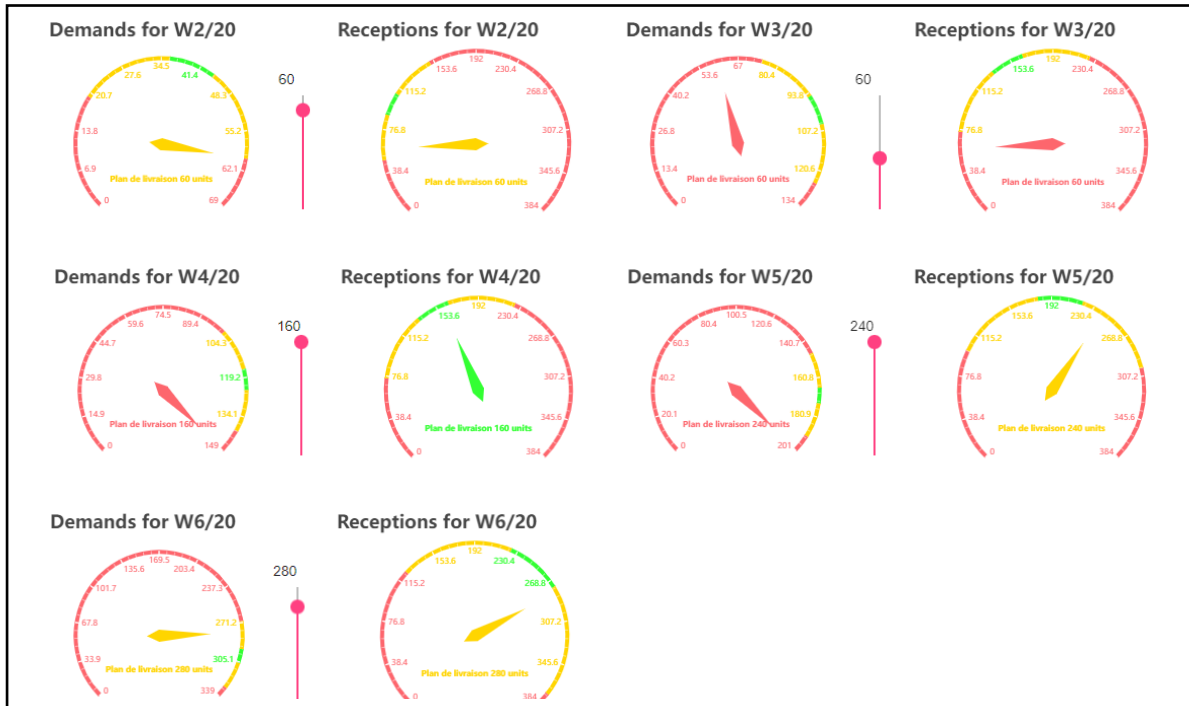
Demands for W2/20

0
6.9
13.8
20.7
27.6
34.5
41.4
48.3
55.2
62.1
69
Plan de livraison 60 units

60

Receptions for W2/20

0
38.4
76.8
115.2
153.6
192
230.4
268.8
307.2
345.6
384
Plan de livraison 60 units

Demands for W3/20

0
13.4
26.8
40.2
53.6
67
80.4
93.8
107.2
120.6
134
Plan de livraison 60 units

60

Receptions for W3/20

0
38.4
76.8
115.2
153.6
192
230.4
268.8
307.2
345.6
384
Plan de livraison 60 units

Demands for W4/20

0
14.9
29.8
44.7
59.6
74.5
89.4
104.3
119.2
134.1
149
Plan de livraison 160 units

160

Receptions for W4/20

0
38.4
76.8
115.2
153.6
192
230.4
268.8
307.2
345.6
384
Plan de livraison 160 units

Demands for W5/20

0
20.1
40.2
60.3
80.4
100.5
120.6
140.7
160.8
180.9
201
Plan de livraison 240 units

240

Receptions for W5/20

0
38.4
76.8
115.2
153.6
192
230.4
268.8
307.2
345.6
384
Plan de livraison 240 units

Demands for W6/20

0
33.9
67.8
101.7
135.6
169.5
203.4
237.3
271.2
305.1
339
Plan de livraison 280 units

280

Receptions for W6/20

0
38.4
76.8
115.2
153.6
192
230.4
268.8
307.2
345.6
384
Plan de livraison 280 units